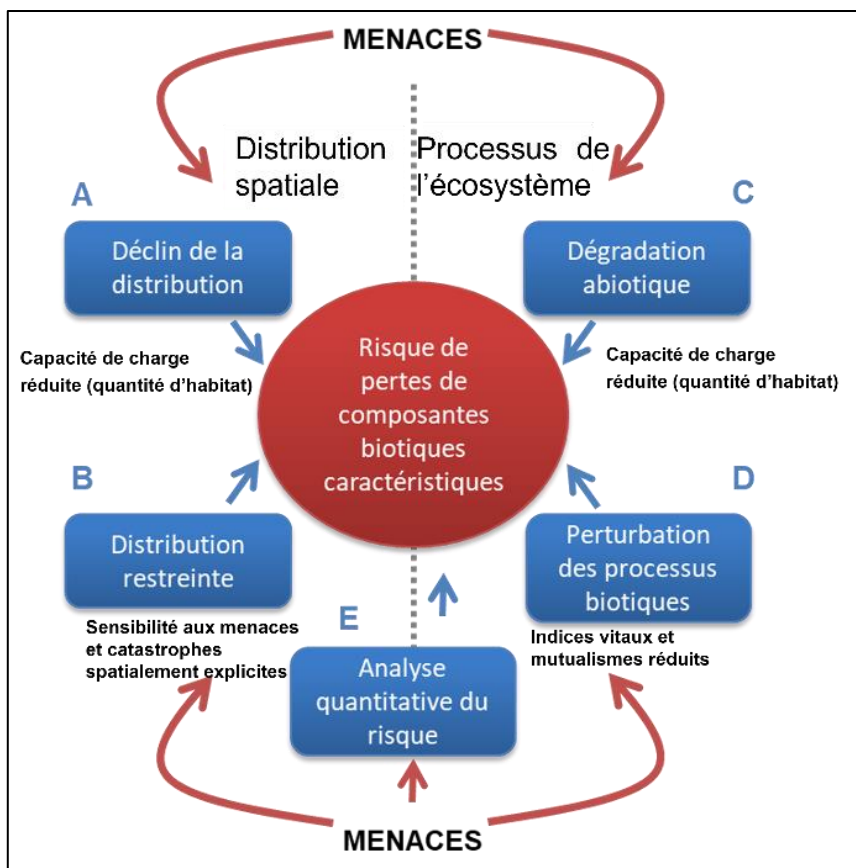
MENACES

Distribution spatiale

Processus de l'écosystème

A

Déclin de la distribution

Capacité de charge réduite (quantité d'habitat)

C

Dégradation abiotique

Capacité de charge réduite (quantité d'habitat)

Risque de pertes de composantes biotiques caractéristiques

B

Distribution restreinte

Sensibilité aux menaces et catastrophes spatialement explicites

D

Perturbation des processus biotiques

Indices vitaux et mutualismes réduits

E

Analyse quantitative du risque

MENACES